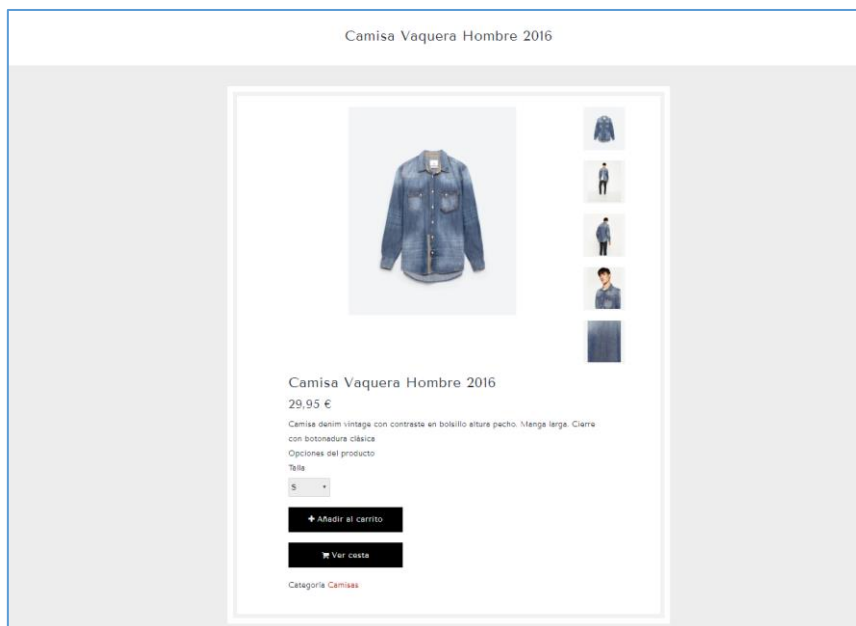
Camisa Vaquera Hombre 2016

Camisa Vaquera Hombre 2016

29,95 €

Camisa denim vintage con contraste en bolsillo altura pecho. Manga larga. Cierre con botonadura clásica

Opciones del producto

Talla

S

+ Añadir al carrito

Ver cesta

Categoría Camisas